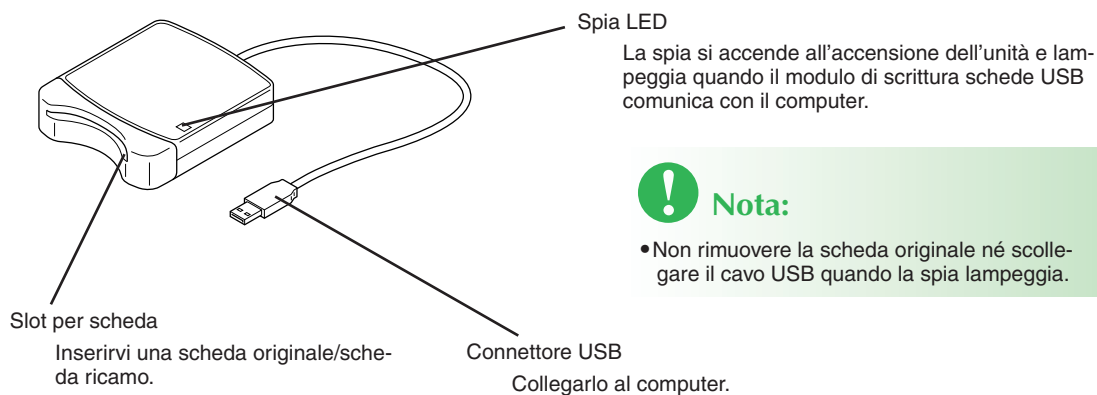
Spia LED

La spia si accende all'accensione dell'unità e lampeggia quando il modulo di scrittura schede USB comunica con il computer.

Nota:

• Non rimuovere la scheda originale né scollegare il cavo USB quando la spia lampeggia.

Slot per scheda

Inserirvi una scheda originale/scheda ricamo.

Connettore USB

Collegarlo al computer.